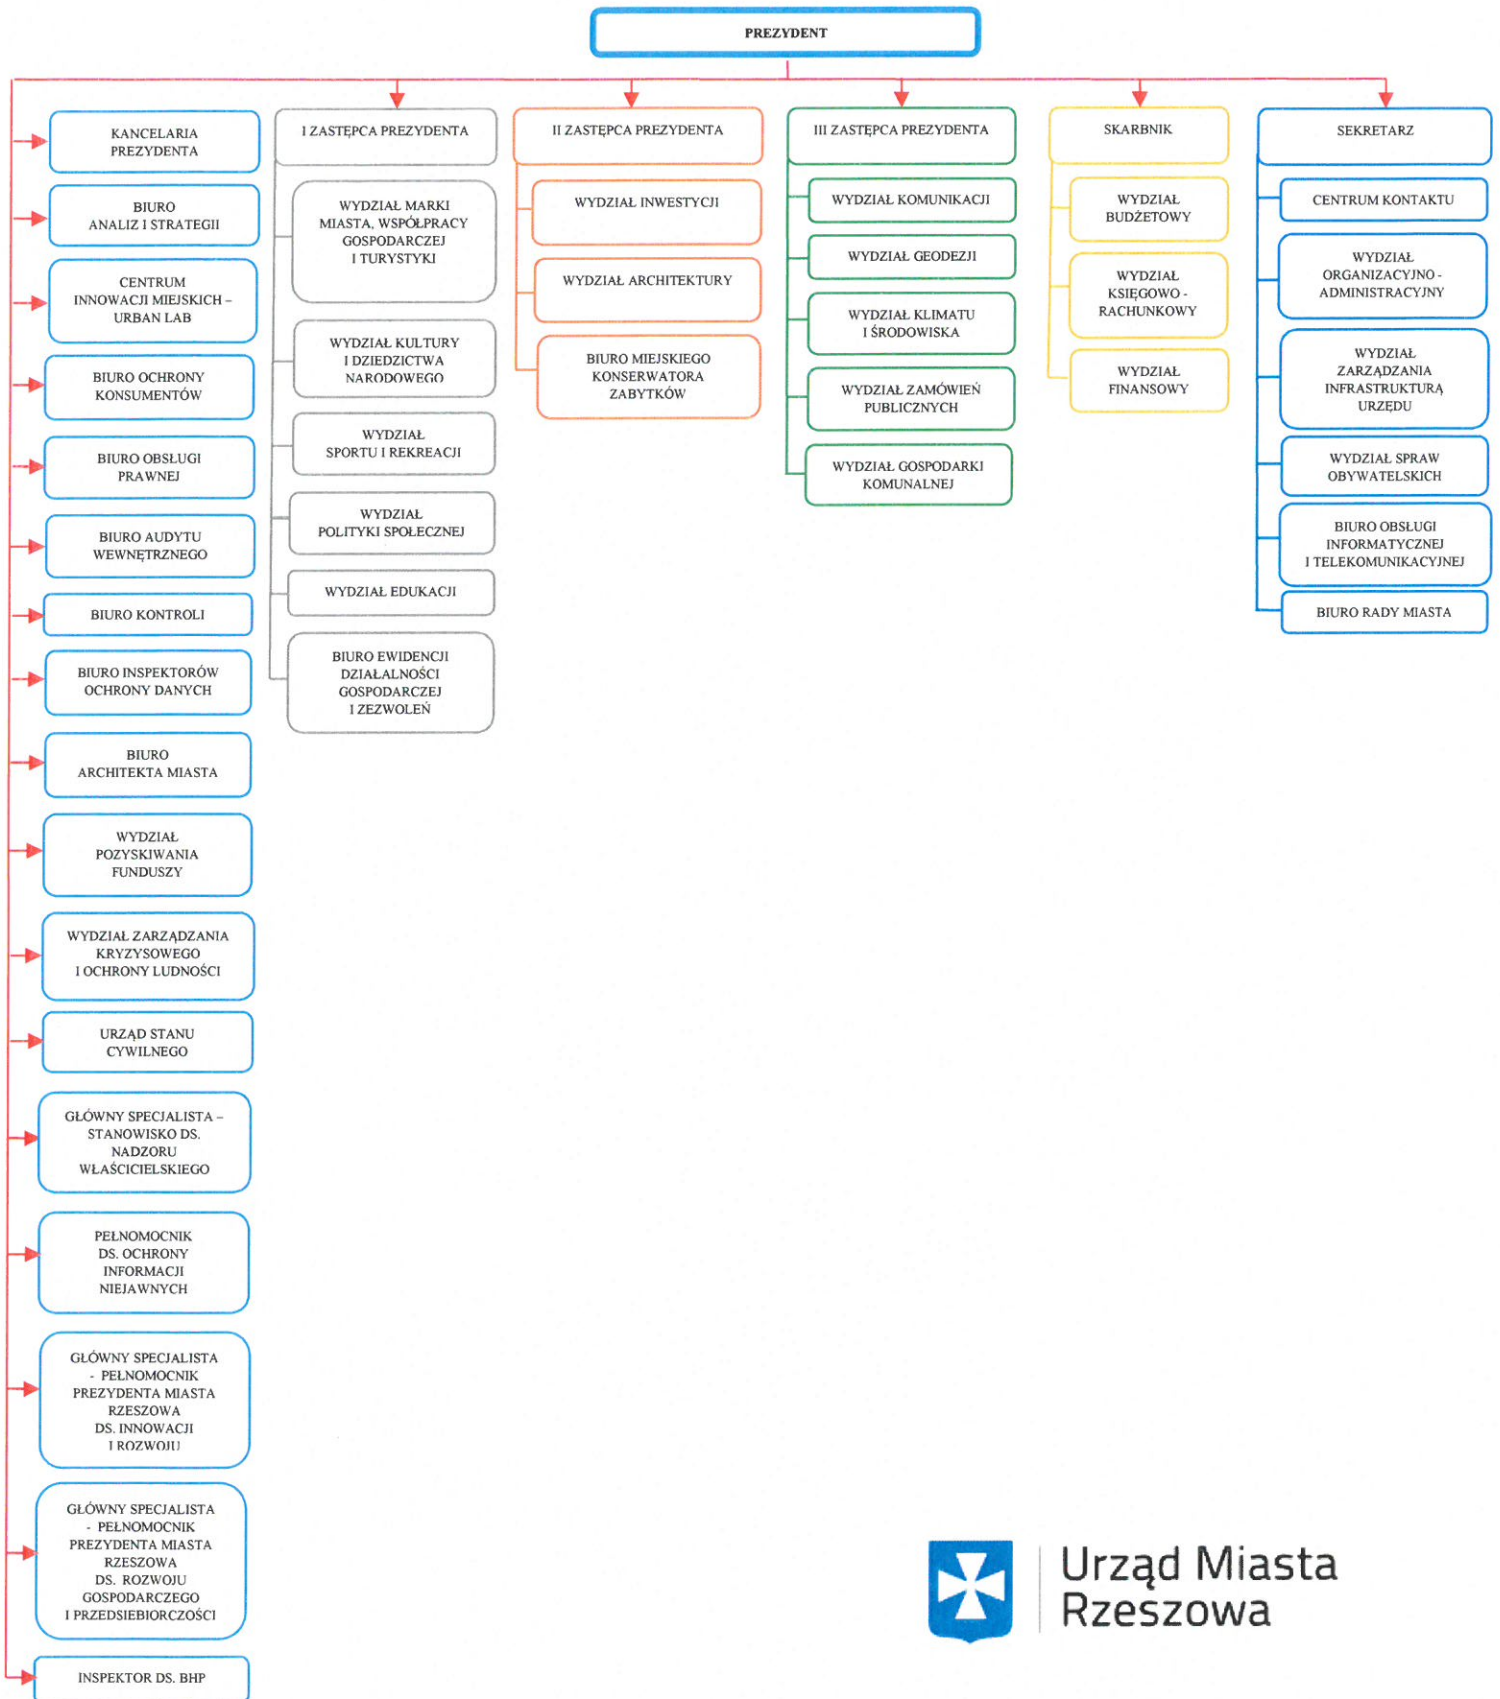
PREZYDENT

KANCELARIA PREZYDENTA

BIURO ANALIZ I STRATEGII

CENTRUM INNOWACJI MIEJSKICH – URBAN LAB

BIURO OCHRONY KONSUMENTÓW

BIURO OBSŁUGI PRAWNEJ

BIURO AUDYTU WEWNĘTRZNEGO

BIURO KONTROLI

BIURO INSPEKTORÓW OCHRONY DANYCH

BIURO ARCHITEKTA MIASTA

WYDZIAŁ POZYSKIWANIA FUNDUSZY

WYDZIAŁ ZARZĄDZANIA KRYZYSOWEGO I OCHRONY LUDNOŚCI

URZĄD STANU CYWILNEGO

GŁÓWNY SPECJALISTA – STANOWISKO DS. NADZORU WŁAŚCICIELSKIEGO

PEŁNOMOCNIK DS. OCHRONY INFORMACJI NIEJAWNYCH

GŁÓWNY SPECJALISTA - PEŁNOMOCNIK PREZYDENTA MIASTA RZESZOWA DS. INNOWACJI I ROZWOJU

GŁÓWNY SPECJALISTA - PEŁNOMOCNIK PREZYDENTA MIASTA RZESZOWA DS. ROZWOJU GOSPODARCZEGO I PRZEDSIEBIORCZOŚCI

INSPEKTOR DS. BHP

I ZASTĘPCA PREZYDENTA

WYDZIAŁ MARKI MIASTA, WSPÓŁPRACY GOSPODARCZEJ I TURYSTYKI

WYDZIAŁ KULTURY I DZIEDZICTWA NARODOWEGO

WYDZIAŁ SPORTU I REKREACJI

WYDZIAŁ POLITYKI SPOŁECZNEJ

WYDZIAŁ EDUKACJI

BIURO EWIDENCJI DZIAŁALNOŚCI GOSPODARCZEJ I ZEZWOLEŃ

II ZASTĘPCA PREZYDENTA

WYDZIAŁ INWESTYCJI

WYDZIAŁ ARCHITEKTURY

BIURO MIEJSKIEGO KONSERWATORA ZABYTKÓW

III ZASTĘPCA PREZYDENTA

WYDZIAŁ KOMUNIKACJI

WYDZIAŁ GEODEZJI

WYDZIAŁ KLIMATU I ŚRODOWISKA

WYDZIAŁ ZAMÓWIEŃ PUBLICZNYCH

WYDZIAŁ GOSPODARKI KOMUNALNEJ

SKARBNIK

WYDZIAŁ BUDŻETOWY

WYDZIAŁ KSIĘGOWO - RACHUNKOWY

WYDZIAŁ FINANSOWY

SEKRETARZ

CENTRUM KONTAKTU

WYDZIAŁ ORGANIZACYJNO - ADMINISTRACYJNY

WYDZIAŁ ZARZĄDZANIA INFRASTRUKTURĄ URZĘDU

WYDZIAŁ SPRAW OBYWATELSKICH

BIURO OBSŁUGI INFORMATYCZNEJ I TELEKOMUNIKACYJNEJ

BIURO RADY MIASTA

Urząd Miasta Rzeszowa